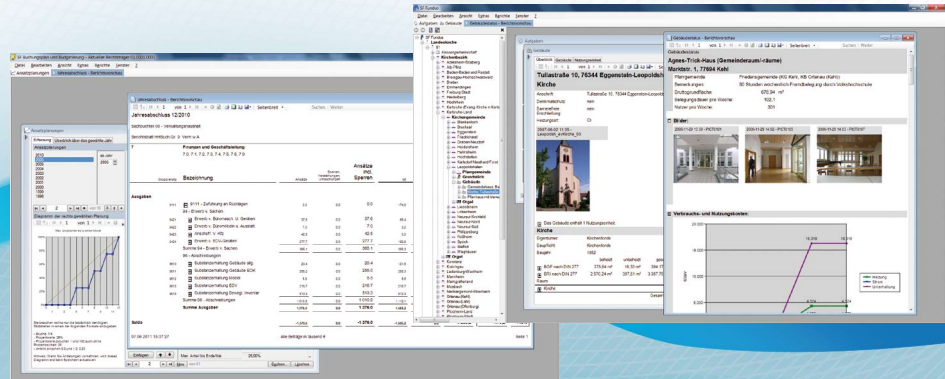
SF Buchungslisten und Budgetierung - Aktueller Rechnungsjahr
Datei Bearbeiten Ansicht Extras Berichte Fenster ?
Ansatzplanungen | Jahresabschluss - Berichtsvorschau

Ansatzplanungen
Jahresabschluss 12/2010
Sachbuchteil 00 - Verwaltungshaushalt
Finanzen und Geschäftsleitung
Bezeichnung
Ansätze incl. Sperren
Ausgaben
Summe 84 - Erwerb v. Sachen
Summe 85 - Abschreibungen
Summe Ausgaben
Saldo
Einfügen
Max. Anteil bis Endwilde 20,00%
Suchen Löschen

SF Fundus
Datei Bearbeiten Ansicht Extras Berichte Fenster ?
Aufgaben Gebäude
Landeskirche
Kirchenbezirk
Achern
Baden-Baden und Rastatt
Breisgau-Hochschwarzwald
Bretten
Emmendingen
Freiburg-Stadt
Heidelberg
Hochrhein
Karlsruhe-Land
Kirchengemeinde
Pfarrgemeinde
Grundstück
Gebäude
Gemeindehaus
Pfarrhaus
Orgel
Konstanz
Kraichgau
Ladenburg-Weinheim
Mannheim
Markgräflerland
Mosbach
Ortenau
Pforzheim-Land
Pforzheim-Stadt

Gebäude
Übersicht | Gebäudeteile | Nutzungsarten
Tullastraße 10, 76344 Eggenstein-Leopoldshafen
Kirche
Anschrift Tullastraße 10, 76344 Eggenstein-Leopoldshafen
Denkmalschutz nein
Heizungsart Öl
Das Gebäude enthält 1 Nutzungseinheit
Kirche
Eigentümer Kirchenfonds
Baujahr 1952
BGF nach DIN 277
BRI nach DIN 277
Kirche

Gebäudedaten - Berichtsvorschau
Seitenbreit Suchen Weiter
Gebäudedaten
Agnes-Trick-Haus (Gemeinderaum/-räume)
Marktstr. 1, 77694 Kehl
Pfarrgemeinde Friedensgemeinde (KG Kehl, KB Ortenau (Kehl))
Bemerkungen 50 Stunden wöchentlich Fremdbelegung durch Volkshochschule
Grundflächenfläche 670,94 m²
Belegungsdauer pro Woche 102,1
Nutzer pro Woche 301
Bilder
Verbrauchs- und Nutzungskosten
Heizung
Strom
Wasser